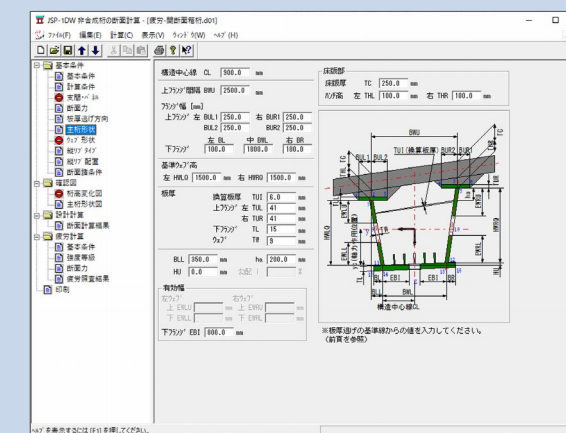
JSP-1DW 鋼合成桁の断面計算 - [疲労-開断面箱桁.d01]

ﾌｧｲﾙ(F) 編集(E) 計算(C) 表示(V) ｳｨﾝﾄﾞｳ(W) ﾍﾙﾌﾟ(H)

基本条件
計算条件
主桁ﾊﾟﾈﾙ
断面力
板厚逃げ方向
主桁形状
ｳｪﾌﾞ形状
縦ﾘﾌﾞﾀｲﾌﾟ
縦ﾘﾌﾞ配置
断面諸条件
確認図
桁高変化図
主桁形状図
設計計算
断面計算結果
疲労計算
基本条件
強度等級
断面力
疲労照査結果
印刷

構造中心線 CL 900.0 mm

上ﾌﾗﾝｼﾞ間隔 BWU 2500.0 mm

ﾌﾗﾝｼﾞ幅 [mm]
上ﾌﾗﾝｼﾞ 左 BUL1 250.0 右 BUR1 250.0
BUL2 250.0 BUR2 250.0
左 BL 中 BML 右 BR
下ﾌﾗﾝｼﾞ 100.0 1800.0 100.0

基準ｳｪﾌﾞ高
左 HWLO 1500.0 mm 右 HWRO 1500.0 mm

板厚
換算板厚 TUI 6.0 mm
上ﾌﾗﾝｼﾞ 左 TUL 41 mm
右 TUR 41 mm
下ﾌﾗﾝｼﾞ TL 15 mm
ｳｪﾌﾞ TW 9 mm

BLL 350.0 mm ha 200.0 mm
HU 0.0 mm 勾配 %

有効幅
左ｳｪﾌﾞ 右ｳｪﾌﾞ
上 EWLU mm 上 EWRU mm
下 EWLL mm 下 EWRL mm

下ﾌﾗﾝｼﾞ EBI 600.0 mm

床版部
床版厚 TC 250.0 mm
ﾊﾝﾁ高 左 THL 100.0 mm 右 THR 100.0 mm

BWU
BUL1 BUL2 TUI(換算板厚) BUR2 BUR1
TC THL THR TUL TUR
HWLO HWRO EWLU EWRU EWLL EWRL
BLL ha HU TL
BL EBI EBI BR
BML
構造中心線CL

※板厚逃げの基準線からの値を入力してください。
(前頁を参照)

ﾍﾙﾌﾟを表示するには [F1] を押してください。